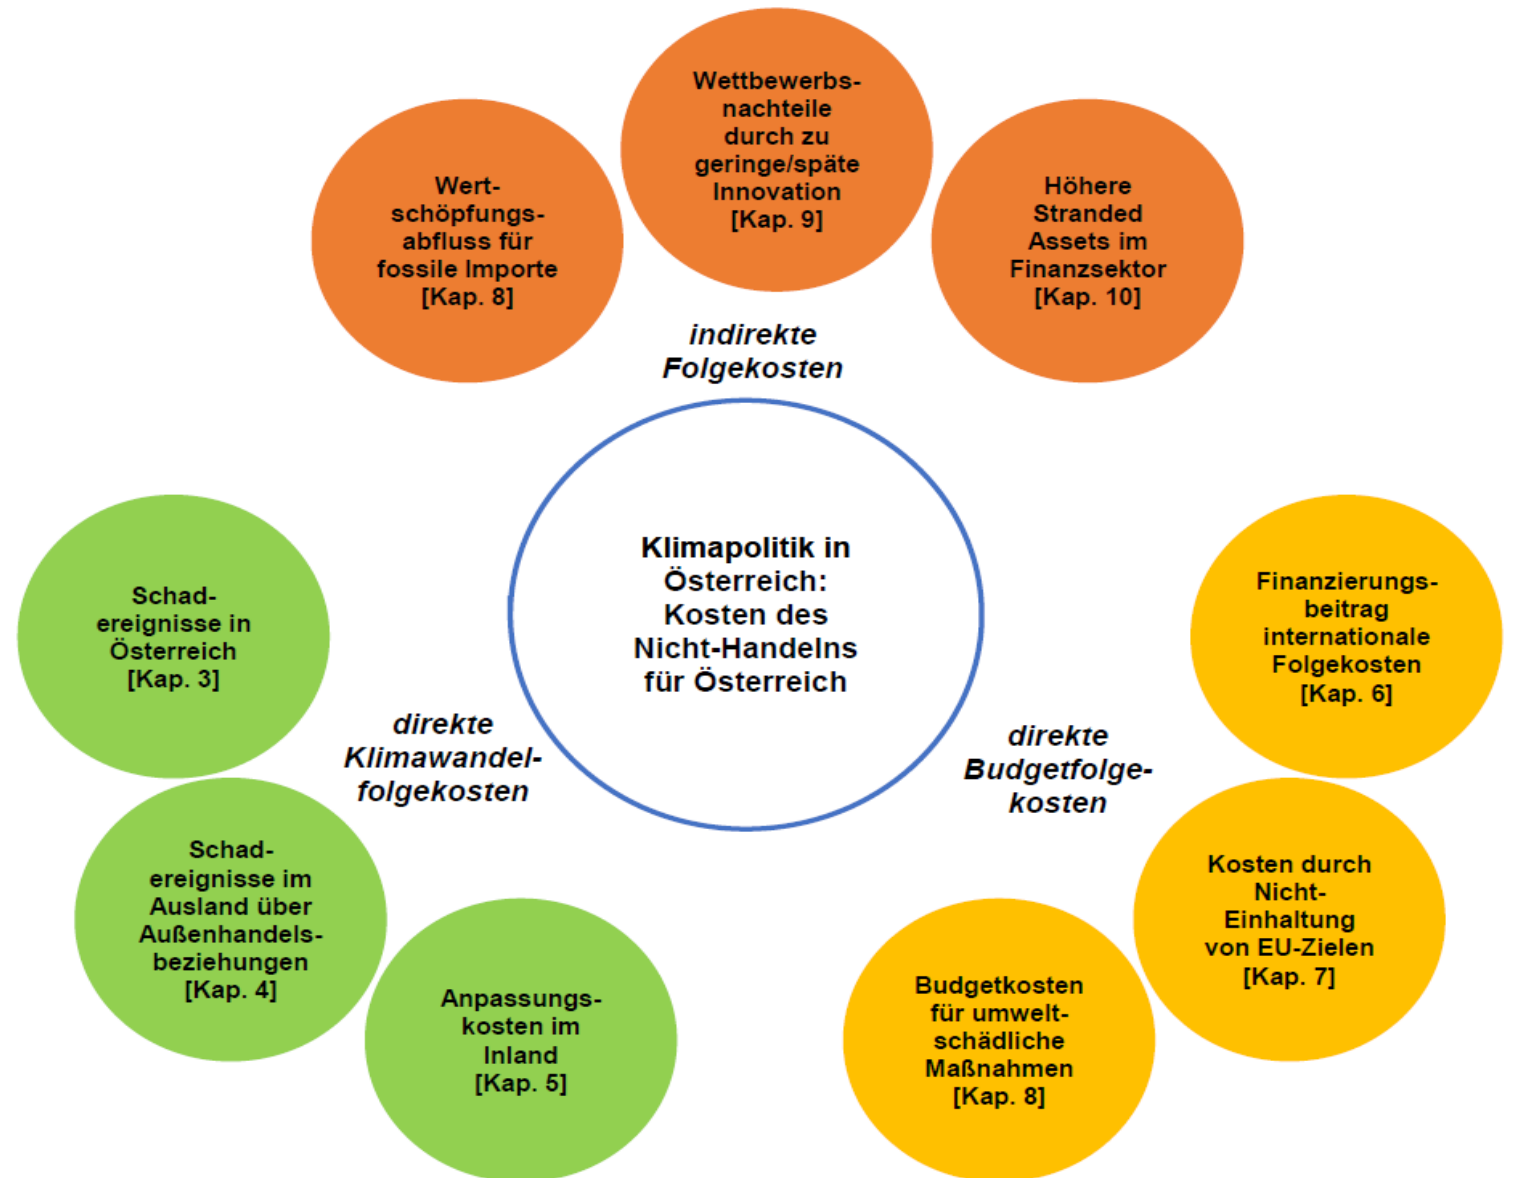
Wettbewerbsnachteile durch zu geringe/späte Innovation [Kap. 9]

Wertschöpfungsabfluss für fossile Importe [Kap. 8]

Höhere Stranded Assets im Finanzsektor [Kap. 10]

indirekte Folgekosten

Klimapolitik in Österreich: Kosten des Nicht-Handelns für Österreich

Schadereignisse in Österreich [Kap. 3]

direkte Klimawandelfolgekosten

Schadereignisse im Ausland über Außenhandelsbeziehungen [Kap. 4]

Anpassungskosten im Inland [Kap. 5]

Finanzierungsbeitrag internationale Folgekosten [Kap. 6]

direkte Budgetfolgekosten

Kosten durch Nicht-Einhaltung von EU-Zielen [Kap. 7]

Budgetkosten für umweltschädliche Maßnahmen [Kap. 8]